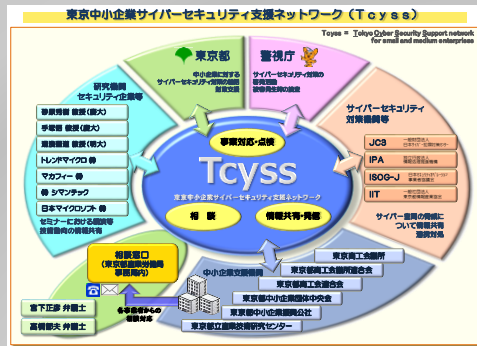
東京中小企業サイバーセキュリティ支援ネットワーク（Tcyss）

Tcyss = Tokyo Cyber Security Support network for small and medium enterprises

東京都

中小企業に対するサイバーセキュリティ対策の推進 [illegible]

警視庁

サイバーセキュリティ対策の普及啓発 被害発生時の捜査

研究機関 セキュリティ企業等

情報セキュリティ大学院大学 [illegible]

東京電機大学 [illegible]

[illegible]

トレンドマイクロ（株）

マカフィー（株）

（株）シマンテック

日本マイクロソフト（株）

セミナーにおける講師等 技術動向の情報共有

サイバーセキュリティ対策機関等

JC3 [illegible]

IPA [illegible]

ISOG-J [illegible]

IIT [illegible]

サイバー空間の脅威について情報共有 連携対処

事案対応・点検

Tcyss

東京中小企業サイバーセキュリティ支援ネットワーク

相談

情報共有・発信

相談窓口（東京都産業労働局 事務局内）

各事業者からの相談対応

中小企業支援機関

東京商工会議所

東京都商工会議所連合会

東京都商工会連合会

東京都中小企業団体中央会

東京都中小企業振興公社

東京都立産業技術研究センター

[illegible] 弁護士

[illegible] 弁護士